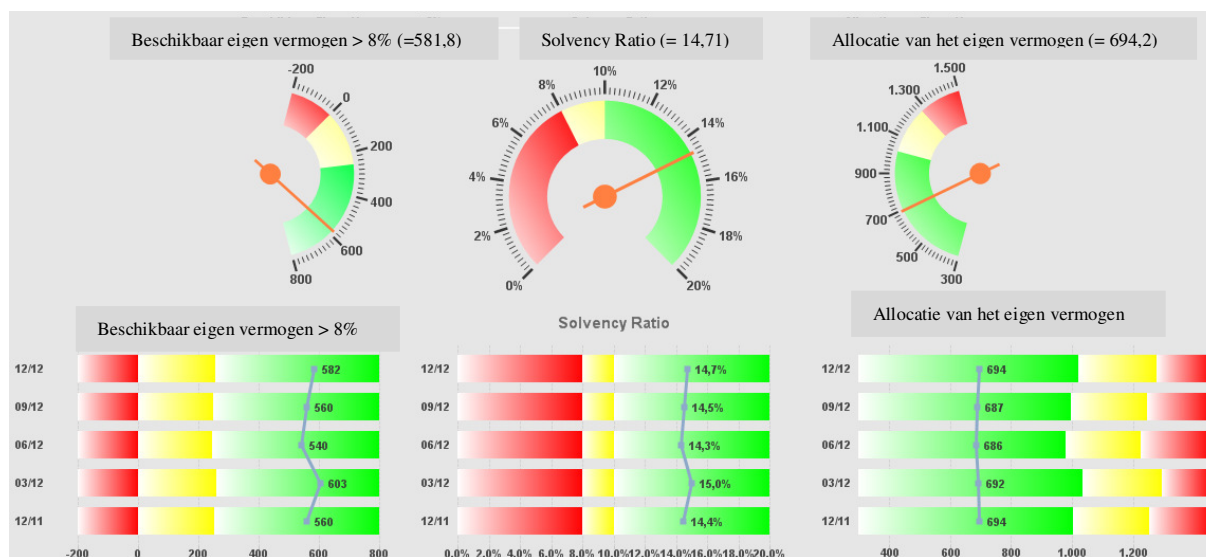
Beschikbaar eigen vermogen > 8% (=581,8)

-200
0
200
400
600
800

Solvency Ratio (= 14,71)

0%
2%
4%
6%
8%
10%
12%
14%
16%
18%
20%

Allocatie van het eigen vermogen (= 694,2)

1.500
1.300
1.100
900
700
500
300

Beschikbaar eigen vermogen > 8%

| | |
|---|---|
| 12/12 | 582 |
| 09/12 | 560 |
| 06/12 | 540 |
| 03/12 | 603 |
| 12/11 | 560 |

-200 0 200 400 600 800

Solvency Ratio

| | |
|---|---|
| 12/12 | 14,7% |
| 09/12 | 14,5% |
| 06/12 | 14,3% |
| 03/12 | 15,0% |
| 12/11 | 14,4% |

0,0% 2,0% 4,0% 6,0% 8,0% 10,0% 12,0% 14,0% 16,0% 18,0% 20,0%

Allocatie van het eigen vermogen

| | |
|---|---|
| 12/12 | 694 |
| 09/12 | 687 |
| 06/12 | 686 |
| 03/12 | 692 |
| 12/11 | 694 |

400 600 800 1.000 1.200